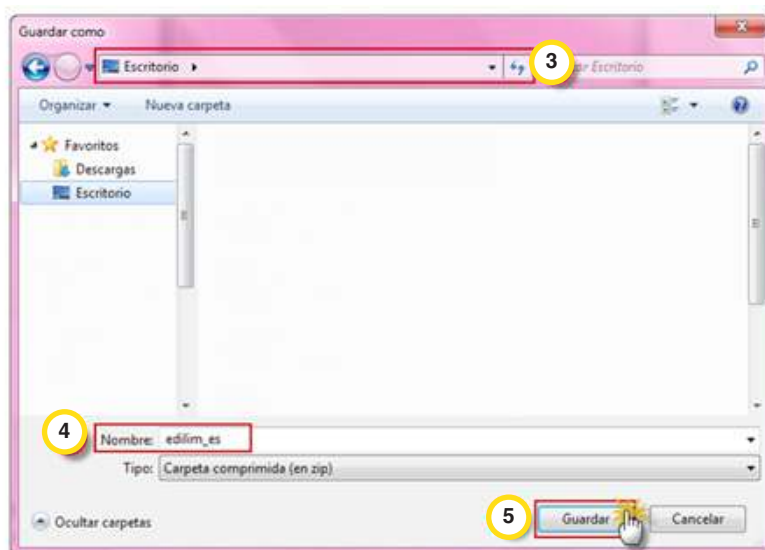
Guardar como

Escritorio ▸

3

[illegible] Escritorio

Organizar ▾ Nueva carpeta

Favoritos

Descargas

Escritorio

4

Nombre: edilim_es

Tipo: Carpeta comprimida (en zip)

Ocultar carpetas

5

Guardar

Cancelar